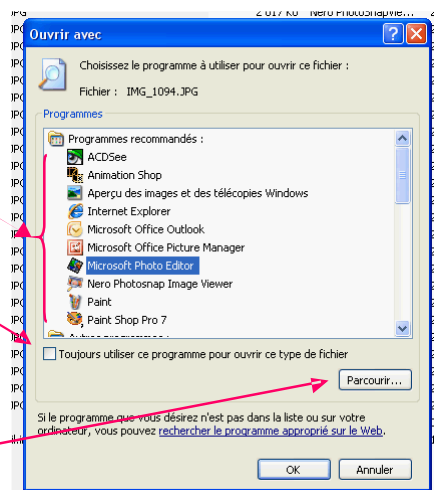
2 017 Ko Nero PhotoSnapVie...

JPG
JPG
JPG
JPG
JPG
JPG
JPG
JPG
JPG
JPG
JPG
JPG
JPG
JPG
JPG
JPG
JPG
JPG
JPG
JPG
JPG

Ouvrir avec

Choisissez le programme à utiliser pour ouvrir ce fichier :

Fichier : IMG_1094.JPG

Programmes

Programmes recommandés :
ACDSee
Animation Shop
Aperçu des images et des télécopies Windows
Internet Explorer
Microsoft Office Outlook
Microsoft Office Picture Manager
Microsoft Photo Editor
Nero Photosnap Image Viewer
Paint
Paint Shop Pro 7
Autres programmes :

Toujours utiliser ce programme pour ouvrir ce type de fichier

Parcourir...

Si le programme que vous désirez n'est pas dans la liste ou sur votre ordinateur, vous pouvez rechercher le programme approprié sur le Web.

OK Annuler